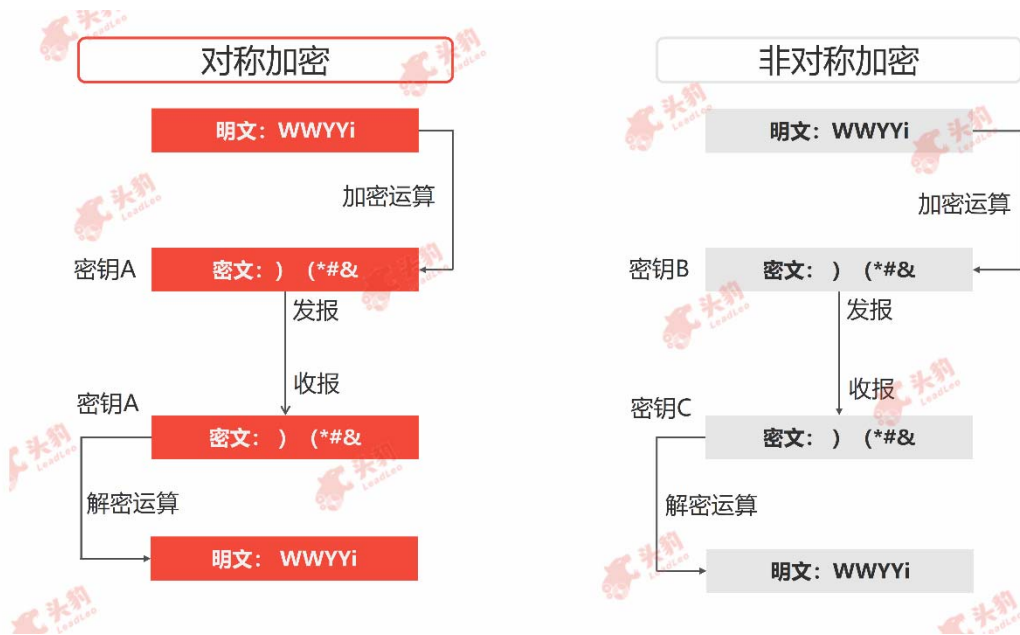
对称加密

明文：WWYYi

加密运算

密钥A

密文：）（*#&

发报

收报

密钥A

密文：）（*#&

解密运算

明文：WWYYi

非对称加密

明文：WWYYi

加密运算

密钥B

密文：）（*#&

发报

收报

密钥C

密文：）（*#&

解密运算

明文：WWYYi

头豹 LeadLeo